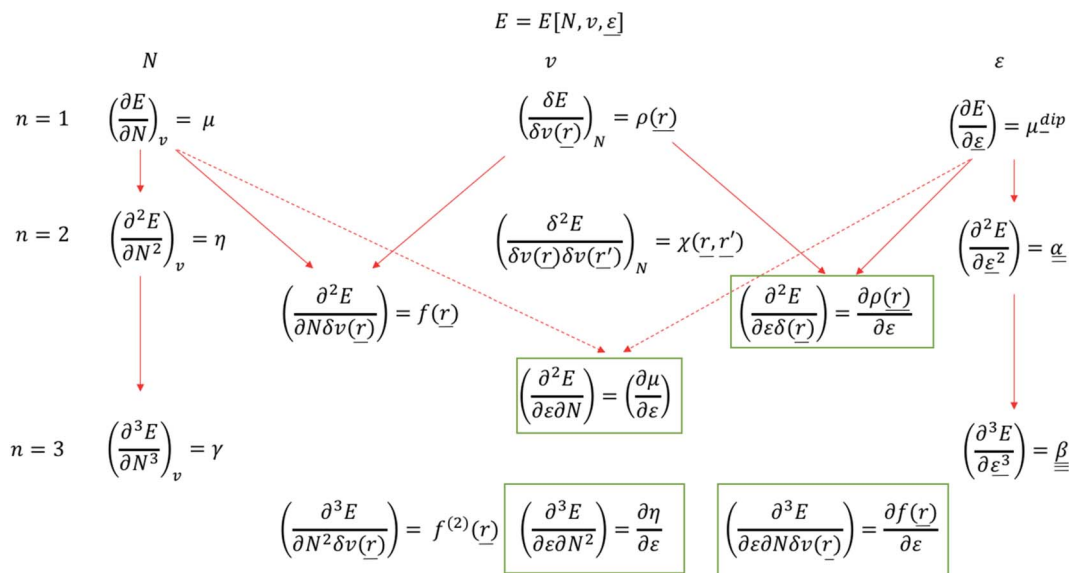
$E = E[N, v, \underline{\varepsilon}]$

$N$

$v$

$\varepsilon$

$n = 1$

$\left(\frac{\partial E}{\partial N}\right)_v = \mu$

$\left(\frac{\delta E}{\delta v(\underline{r})}\right)_N = \rho(\underline{r})$

$\left(\frac{\partial E}{\partial \underline{\varepsilon}}\right) = \underline{\mu}^{dip}$

$n = 2$

$\left(\frac{\partial^2 E}{\partial N^2}\right)_v = \eta$

$\left(\frac{\delta^2 E}{\delta v(\underline{r})\delta v(\underline{r}')}\right)_N = \chi(\underline{r}, \underline{r}')$

$\left(\frac{\partial^2 E}{\partial \underline{\varepsilon}^2}\right) = \underline{\underline{\alpha}}$

$\left(\frac{\partial^2 E}{\partial N \delta v(\underline{r})}\right) = f(\underline{r})$

$\left(\frac{\partial^2 E}{\partial \varepsilon \delta(\underline{r})}\right) = \frac{\partial \rho(\underline{r})}{\partial \varepsilon}$

$\left(\frac{\partial^2 E}{\partial \varepsilon \partial N}\right) = \left(\frac{\partial \mu}{\partial \varepsilon}\right)$

$n = 3$

$\left(\frac{\partial^3 E}{\partial N^3}\right)_v = \gamma$

$\left(\frac{\partial^3 E}{\partial \underline{\varepsilon}^3}\right) = \underline{\underline{\underline{\beta}}}$

$\left(\frac{\partial^3 E}{\partial N^2 \delta v(\underline{r})}\right) = f^{(2)}(\underline{r})$

$\left(\frac{\partial^3 E}{\partial \varepsilon \partial N^2}\right) = \frac{\partial \eta}{\partial \varepsilon}$

$\left(\frac{\partial^3 E}{\partial \varepsilon \partial N \delta v(\underline{r})}\right) = \frac{\partial f(\underline{r})}{\partial \varepsilon}$